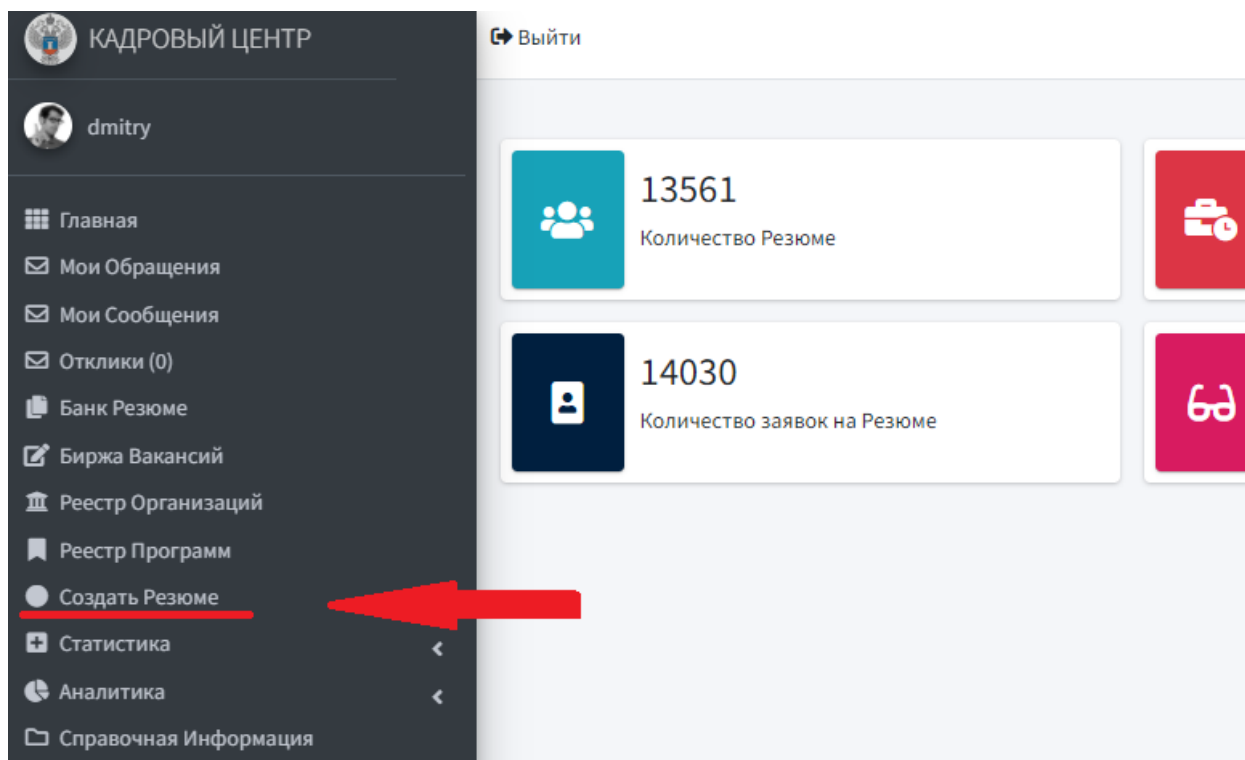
КАДРОВЫЙ ЦЕНТР

Выйти

dmitry

Главная
Мои Обращения
Мои Сообщения
Отклики (0)
Банк Резюме
Биржа Вакансий
Реестр Организаций
Реестр Программ
Создать Резюме
Статистика
Аналитика
Справочная Информация

13561
Количество Резюме

14030
Количество заявок на Резюме